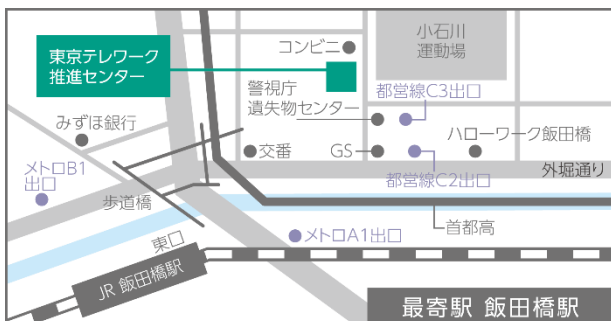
東京テレワーク推進センター

コンビニ

小石川運動場

警視庁遺失物センター

都営線C3出口

みずほ銀行

ハローワーク飯田橋

メトロB1出口

交番

GS

都営線C2出口

外堀通り

歩道橋

首都高

東口

メトロA1出口

JR 飯田橋駅

最寄駅 飯田橋駅